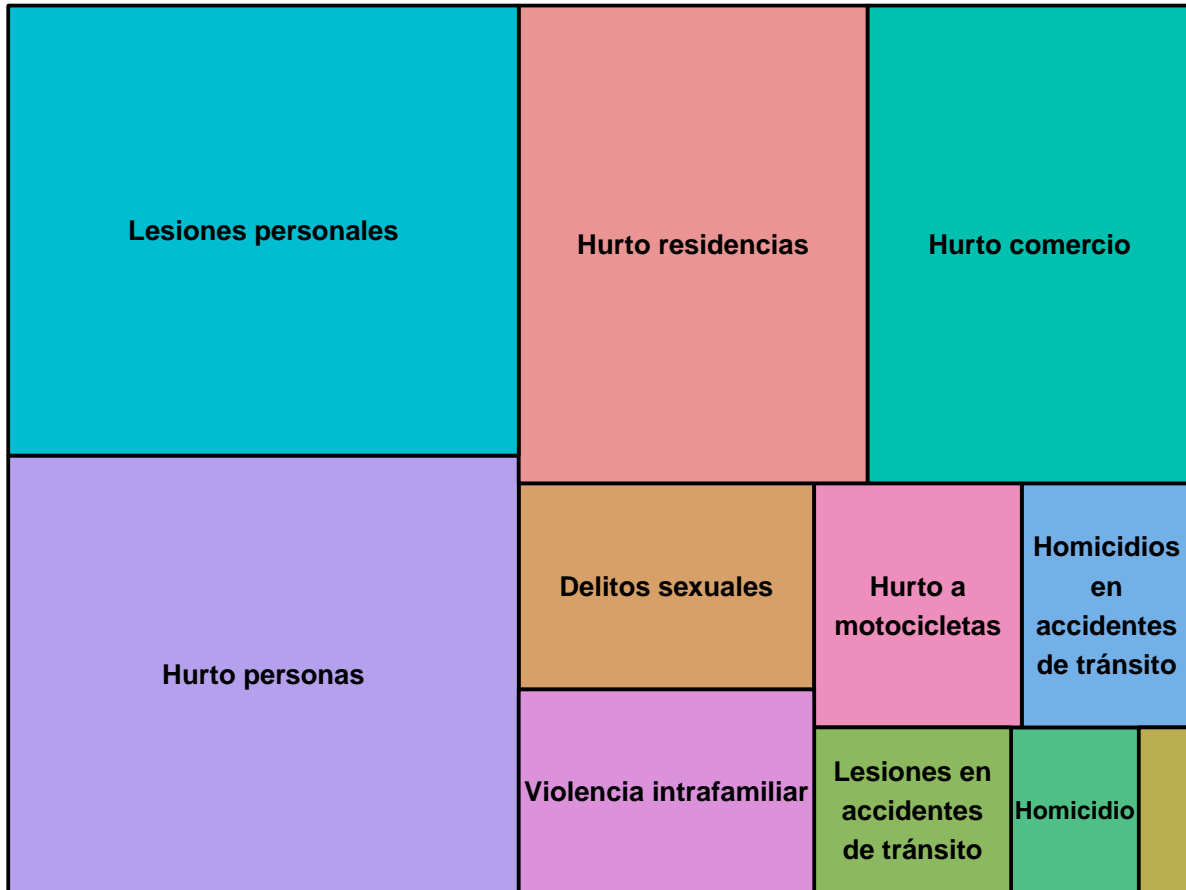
Lesiones personales

Hurto residencias

Hurto comercio

Hurto personas

Delitos sexuales

Hurto a motocicletas

Homicidios en accidentes de tránsito

Violencia intrafamiliar

Lesiones en accidentes de tránsito

Homicidio